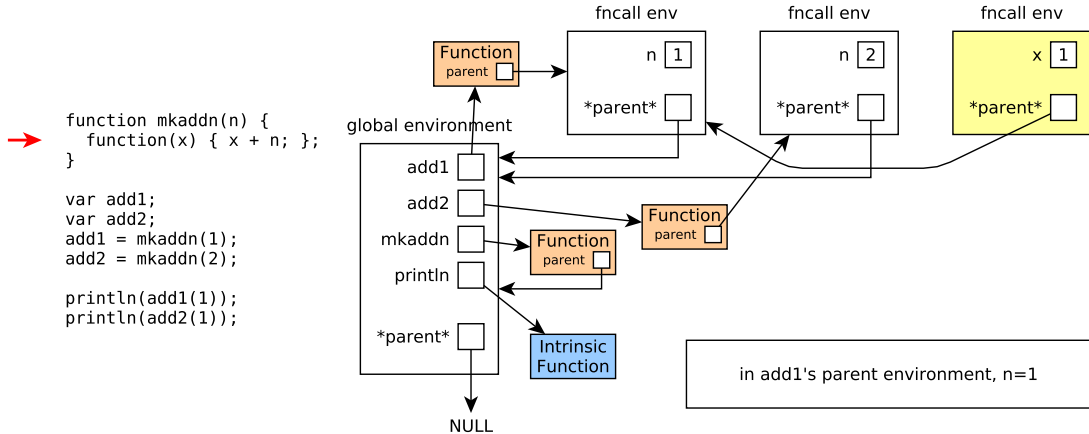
function mkaddn(n) {
  function(x) { x + n; };
}

var add1;
var add2;
add1 = mkaddn(1);
add2 = mkaddn(2);

println(add1(1));
println(add2(1));

Function
parent

fncall env
n 1
*parent*

fncall env
n 2
*parent*

fncall env
x 1
*parent*

global environment
add1
add2
mkaddn
println
*parent*

Function
parent

Function
parent

Intrinsic Function

NULL

in add1's parent environment, n=1